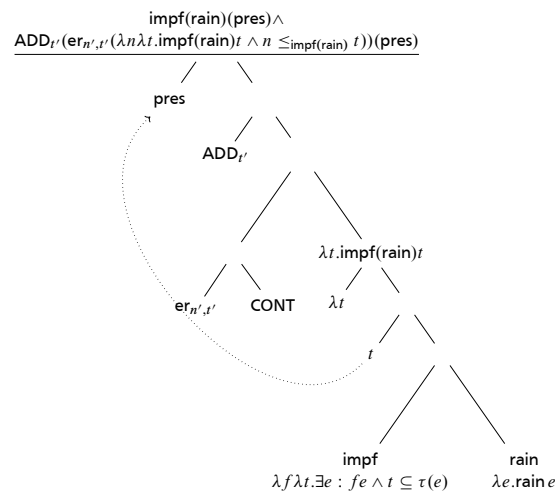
$\text{impf(rain)(pres)} \wedge$
$\text{ADD}_{t'}(\text{er}_{n',t'}(\lambda n \lambda t.\text{impf(rain)}t \wedge n \leq_{\text{impf(rain)}} t))(\text{pres})$

pres

$\text{ADD}_{t'}$

$\lambda t.\text{impf(rain)}t$

$\text{er}_{n',t'}$

CONT

$\lambda t$

$t$

impf
$\lambda f \lambda t.\exists e : fe \wedge t \subseteq \tau(e)$

rain
$\lambda e.\text{rain}\, e$